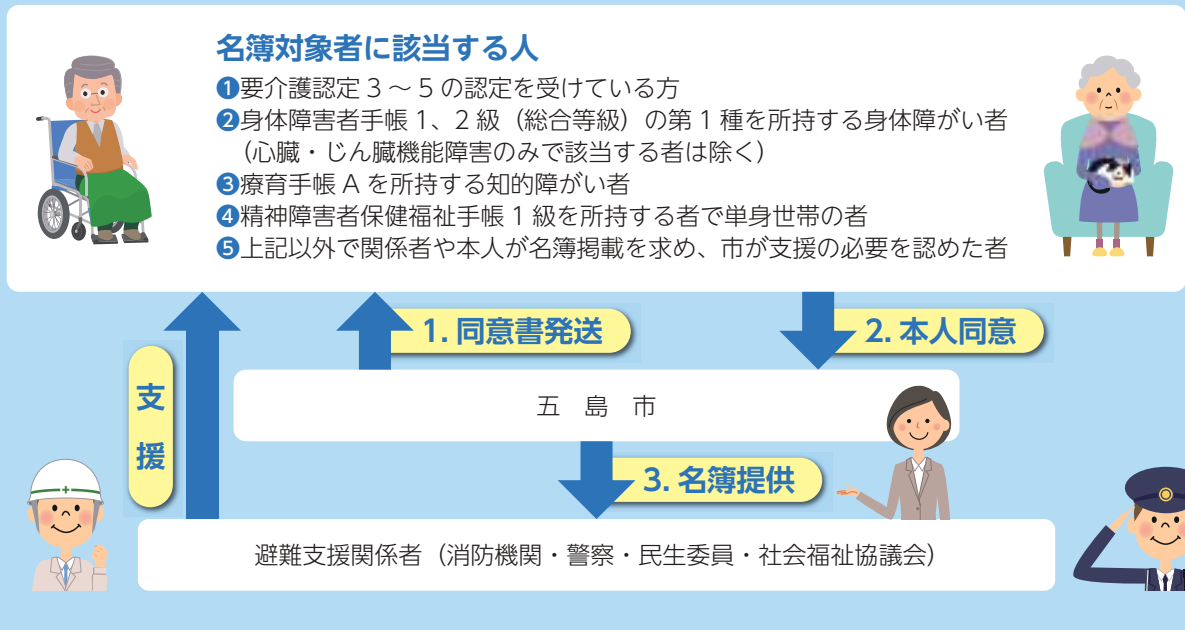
名簿対象者に該当する人

❶要介護認定３～５の認定を受けている方
❷身体障害者手帳１、２級（総合等級）の第１種を所持する身体障がい者（心臓・じん臓機能障害のみで該当する者は除く）
❸療育手帳Ａを所持する知的障がい者
❹精神障害者保健福祉手帳１級を所持する者で単身世帯の者
❺上記以外で関係者や本人が名簿掲載を求め、市が支援の必要を認めた者

1. 同意書発送

2. 本人同意

支援

五島市

3. 名簿提供

避難支援関係者（消防機関・警察・民生委員・社会福祉協議会）